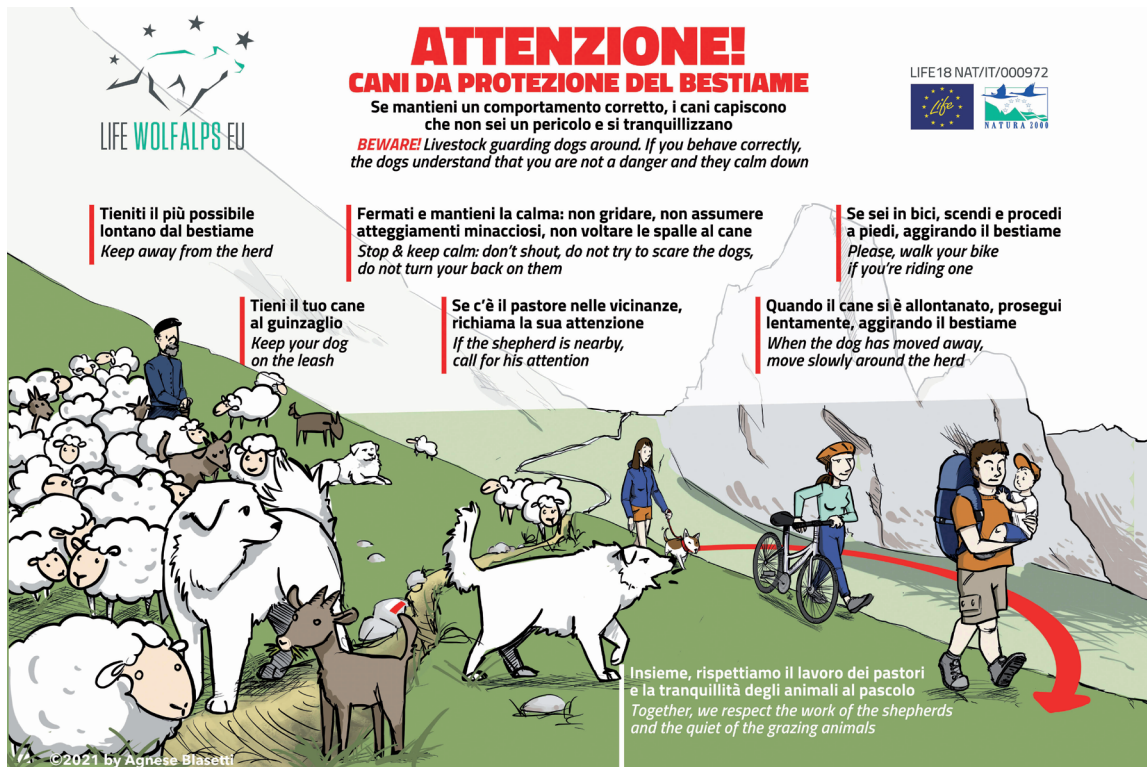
LIFE WOLFALPS EU

ATTENZIONE!
CANI DA PROTEZIONE DEL BESTIAME

Se mantieni un comportamento corretto, i cani capiscono che non sei un pericolo e si tranquillizzano

BEWARE! Livestock guarding dogs around. If you behave correctly, the dogs understand that you are not a danger and they calm down

LIFE18 NAT/IT/000972

Life

NATURA 2000

Tieniti il più possibile lontano dal bestiame
Keep away from the herd

Fermati e mantieni la calma: non gridare, non assumere atteggiamenti minacciosi, non voltare le spalle al cane
Stop & keep calm: don't shout, do not try to scare the dogs, do not turn your back on them

Se sei in bici, scendi e procedi a piedi, aggirando il bestiame
Please, walk your bike if you're riding one

Tieni il tuo cane al guinzaglio
Keep your dog on the leash

Se c'è il pastore nelle vicinanze, richiama la sua attenzione
If the shepherd is nearby, call for his attention

Quando il cane si è allontanato, prosegui lentamente, aggirando il bestiame
When the dog has moved away, move slowly around the herd

Insieme, rispettiamo il lavoro dei pastori e la tranquillità degli animali al pascolo
Together, we respect the work of the shepherds and the quiet of the grazing animals

©2021 by Agnese Blasetti